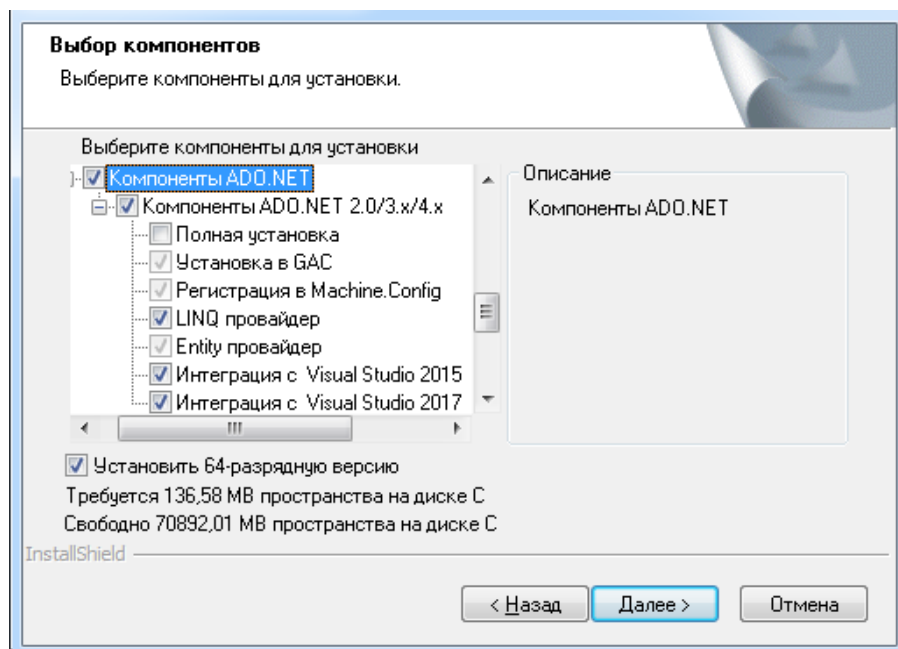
Выбор компонентов
Выберите компоненты для установки.

Выберите компоненты для установки

Компоненты ADO.NET
Компоненты ADO.NET 2.0/3.x/4.x
Полная установка
Установка в GAC
Регистрация в Machine.Config
LINQ провайдер
Entity провайдер
Интеграция с Visual Studio 2015
Интеграция с Visual Studio 2017

Описание
Компоненты ADO.NET

Установить 64-разрядную версию
Требуется 136,58 MB пространства на диске C
Свободно 70892,01 MB пространства на диске C

InstallShield

< Назад
Далее >
Отмена